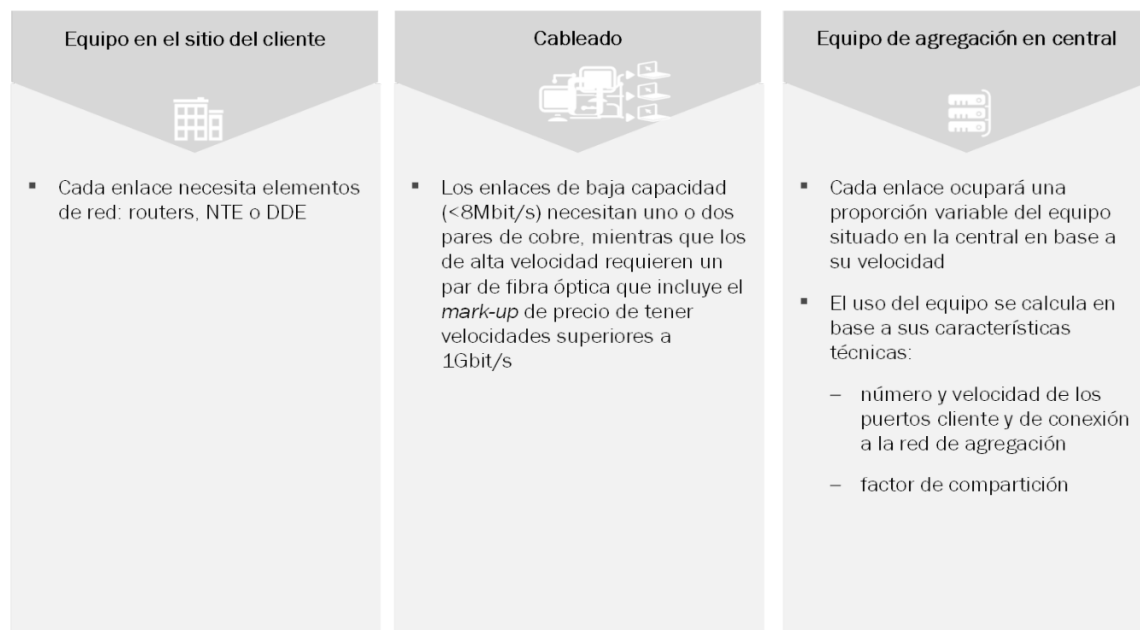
Equipo en el sitio del cliente

▪ Cada enlace necesita elementos de red: routers, NTE o DDE

Cableado

▪ Los enlaces de baja capacidad (<8Mbit/s) necesitan uno o dos pares de cobre, mientras que los de alta velocidad requieren un par de fibra óptica que incluye el *mark-up* de precio de tener velocidades superiores a 1Gbit/s

Equipo de agregación en central

▪ Cada enlace ocupará una proporción variable del equipo situado en la central en base a su velocidad

▪ El uso del equipo se calcula en base a sus características técnicas:

– número y velocidad de los puertos cliente y de conexión a la red de agregación

– factor de compartición